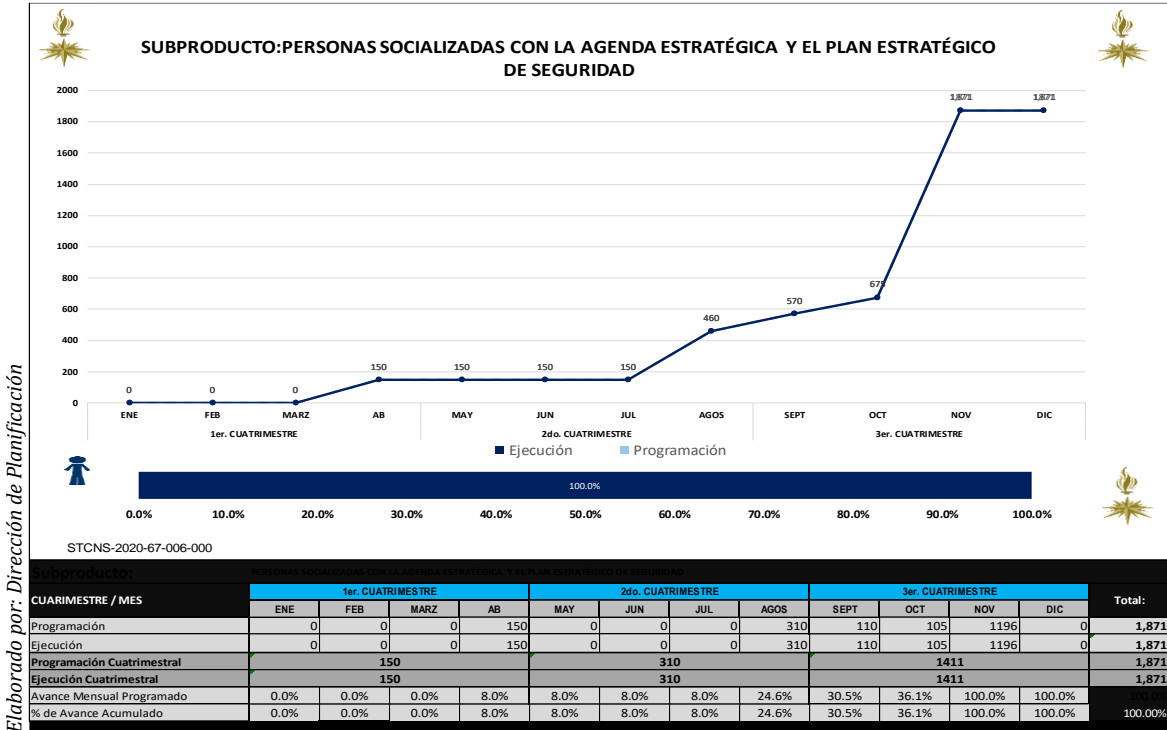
Elaborado por: Dirección de Planificación

SUBPRODUCTO:PERSONAS SOCIALIZADAS CON LA AGENDA ESTRATÉGICA Y EL PLAN ESTRATÉGICO DE SEGURIDAD

2000
1800
1600
1400
1200
1000
800
600
400
200
0

0 0 0 150 150 150 150 460 570 675 1,871 1,871

ENE FEB MARZ AB MAY JUN JUL AGOS SEPT OCT NOV DIC
1er. CUATRIMESTRE 2do. CUATRIMESTRE 3er. CUATRIMESTRE

Ejecución Programación

100.0%

0.0% 10.0% 20.0% 30.0% 40.0% 50.0% 60.0% 70.0% 80.0% 90.0% 100.0%

STCNS-2020-67-006-000

Subproducto: PERSONAS SOCIALIZADAS CON LA AGENDA ESTRATÉGICA Y EL PLAN ESTRATÉGICO DE SEGURIDAD

| CUARIMESTRE / MES | 1er. CUATRIMESTRE | | | | 2do. CUATRIMESTRE | | | | 3er. CUATRIMESTRE | | | | Total: |
|---|---|---|---|---|---|---|---|---|---|---|---|---|---|
| | ENE | FEB | MARZ | AB | MAY | JUN | JUL | AGOS | SEPT | OCT | NOV | DIC | |
| Programación | 0 | 0 | 0 | 150 | 0 | 0 | 0 | 310 | 110 | 105 | 1196 | 0 | 1,871 |
| Ejecución | 0 | 0 | 0 | 150 | 0 | 0 | 0 | 310 | 110 | 105 | 1196 | 0 | 1,871 |
| Programación Cuatrimestral | 150 | | | | 310 | | | | 1411 | | | | 1,871 |
| Ejecución Cuatrimestral | 150 | | | | 310 | | | | 1411 | | | | 1,871 |
| Avance Mensual Programado | 0.0% | 0.0% | 0.0% | 8.0% | 8.0% | 8.0% | 8.0% | 24.6% | 30.5% | 36.1% | 100.0% | 100.0% | 100.0% |
| % de Avance Acumulado | 0.0% | 0.0% | 0.0% | 8.0% | 8.0% | 8.0% | 8.0% | 24.6% | 30.5% | 36.1% | 100.0% | 100.0% | 100.00% |